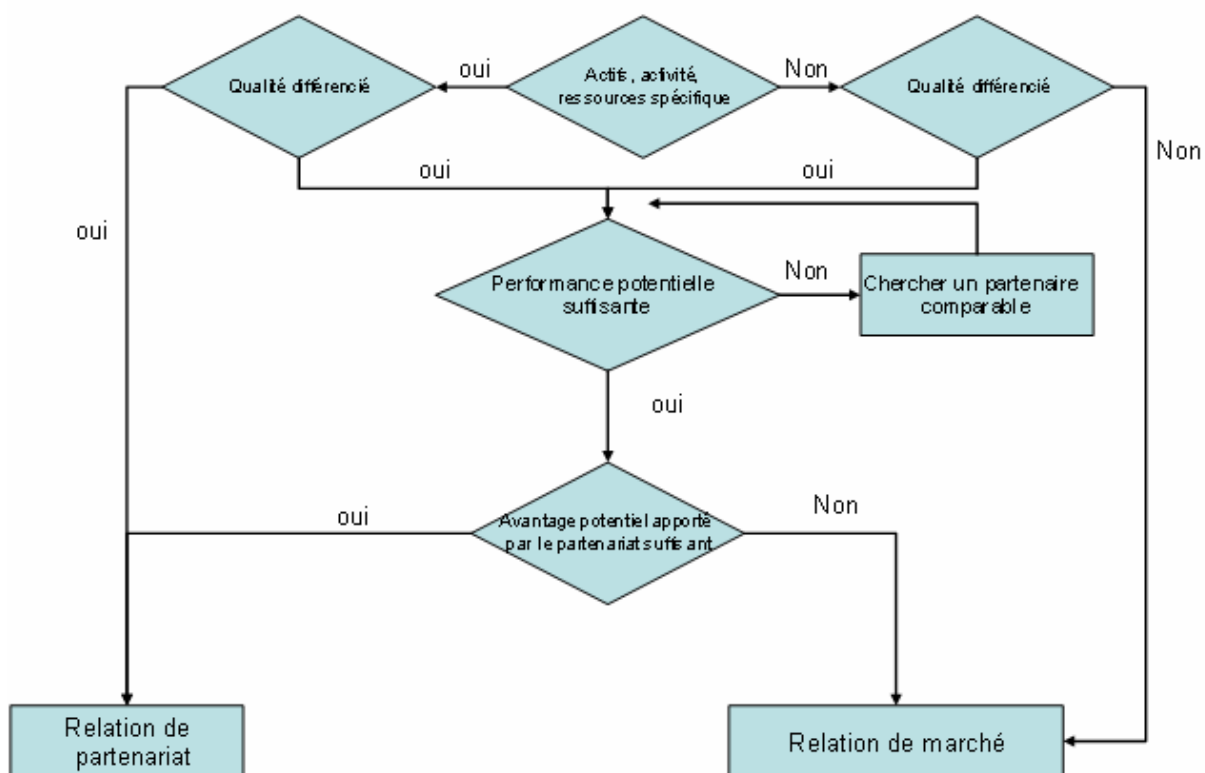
Qualité différencié

oui

Actifs, activité, ressources spécifique

Non

Qualité différencié

Non

oui

oui

oui

Performance potentielle suffisante

Non

Chercher un partenaire comparable

oui

oui

Avantage potentiel apporté par le partenariat suffisant

Non

Relation de partenariat

Relation de marché